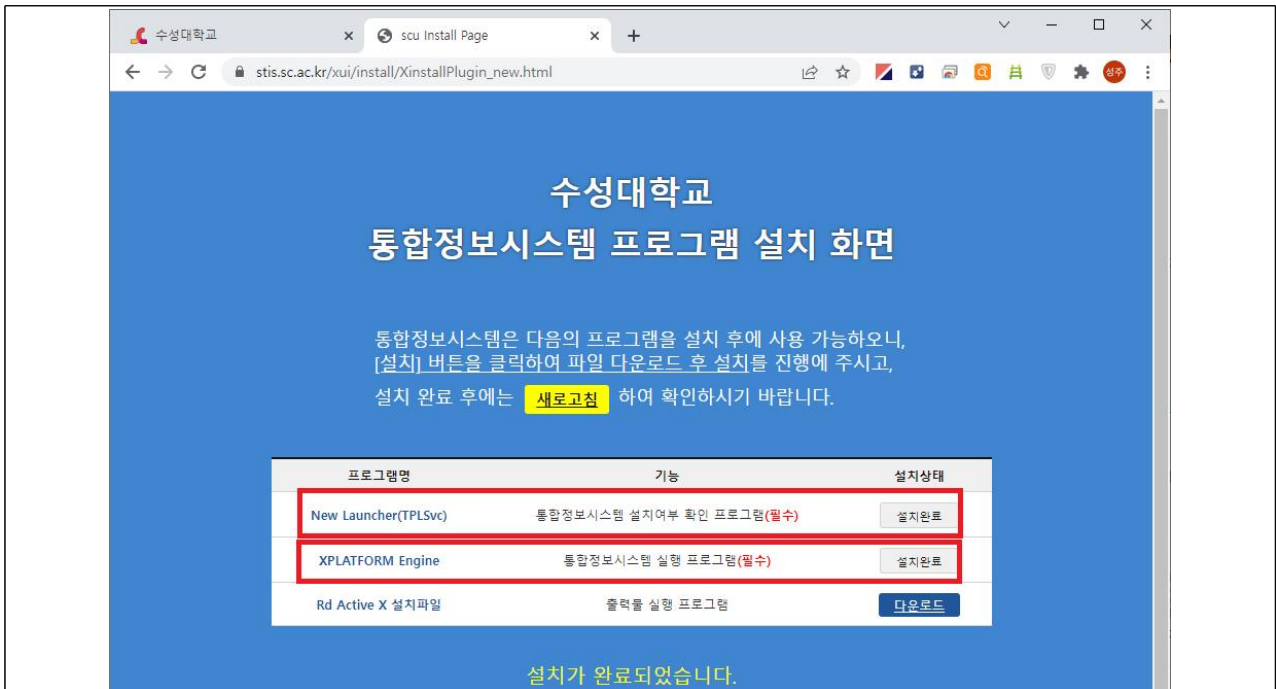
수성대학교 × scu Install Page × +

stis.sc.ac.kr/xui/install/XinstallPlugin_new.html

성주

수성대학교
통합정보시스템 프로그램 설치 화면

통합정보시스템은 다음의 프로그램을 설치 후에 사용 가능하오니, [설치] 버튼을 클릭하여 파일 다운로드 후 설치를 진행에 주시고, 설치 완료 후에는 새로고침 하여 확인하시기 바랍니다.

| 프로그램명 | 기능 | 설치상태 |
|---|---|---|
| New Launcher(TPLSvc) | 통합정보시스템 설치여부 확인 프로그램(필수) | 설치완료 |
| XPLATFORM Engine | 통합정보시스템 실행 프로그램(필수) | 설치완료 |
| Rd Active X 설치파일 | 출력물 실행 프로그램 | 다운로드 |

설치가 완료되었습니다.